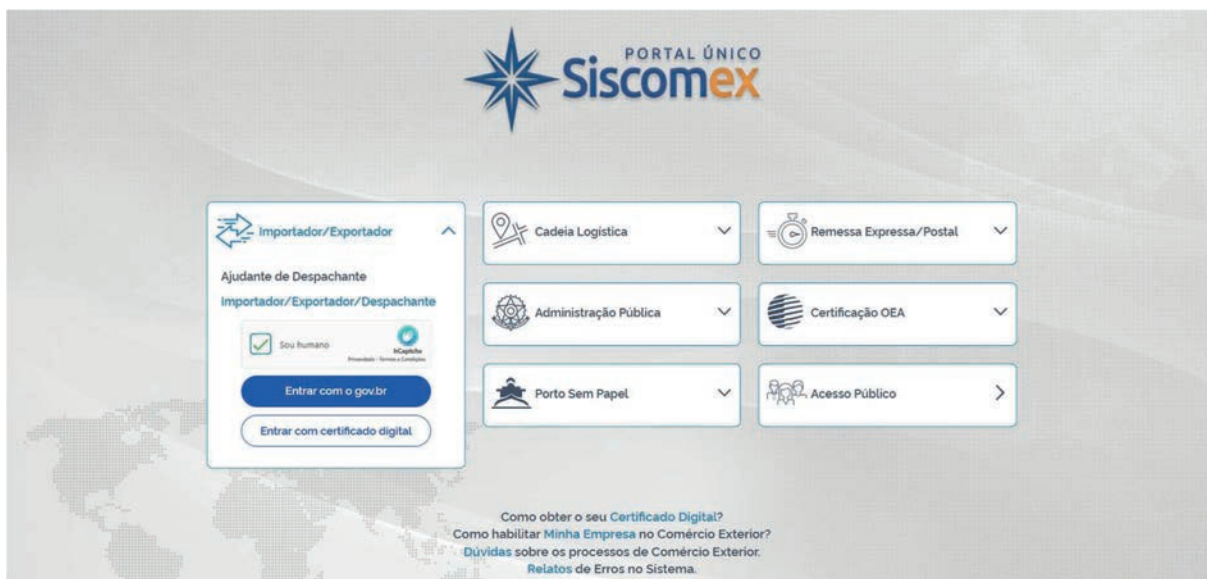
PORTAL ÚNICO
Siscomex

Importador/Exportador

Ajudante de Despachante

Importador/Exportador/Despachante

Sou humano
hCaptcha
Privacidade - Termos e Condições

Entrar com o gov.br

Entrar com certificado digital

Cadeia Logística

Administração Pública

Porto Sem Papel

Remessa Expressa/Postal

Certificação OEA

Acesso Público

Como obter o seu Certificado Digital?
Como habilitar Minha Empresa no Comércio Exterior?
Dúvidas sobre os processos de Comércio Exterior.
Relatos de Erros no Sistema.